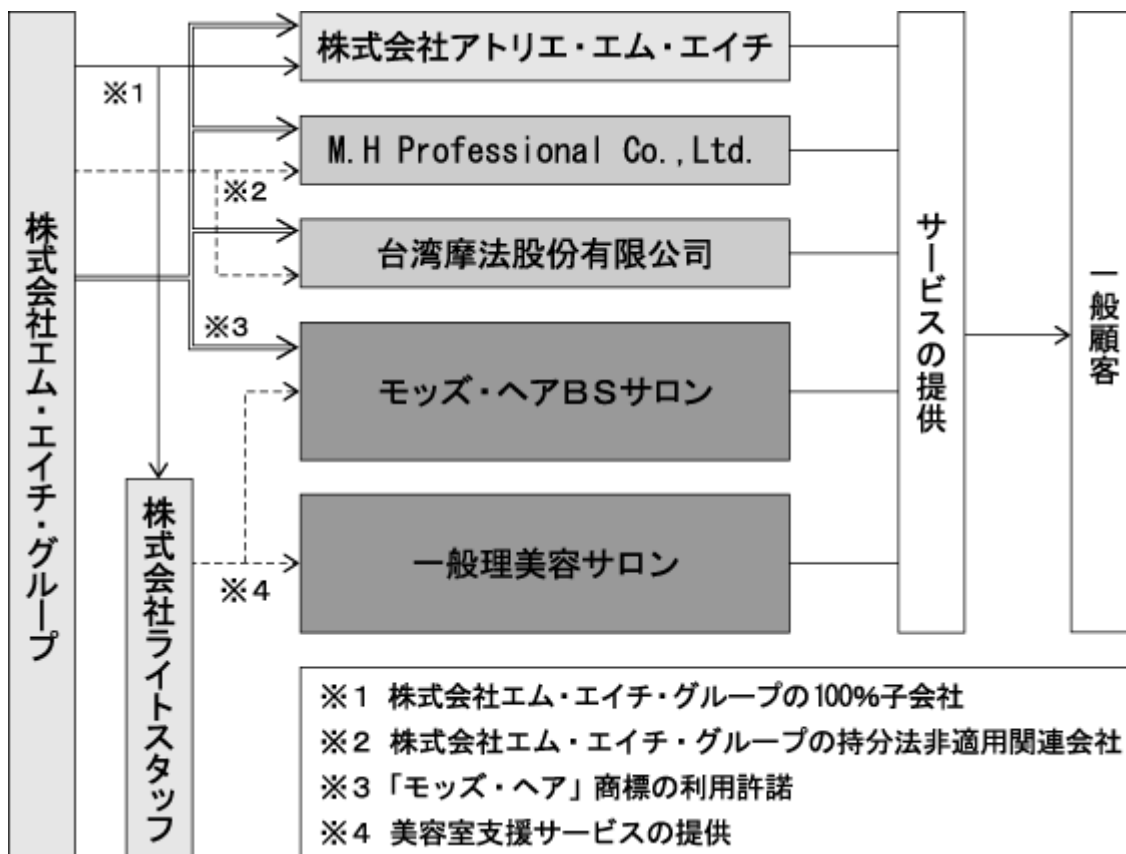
株式会社エム・エイチ・グループ

※1

株式会社アトリエ・エム・エイチ

M.H Professional Co.,Ltd.

※2

台湾摩法股份有限公司

※3

モッズ・ヘアBSサロン

株式会社ライトスタッフ

※4

一般理美容サロン

サービスの提供

一般顧客

※1 株式会社エム・エイチ・グループの100%子会社
※2 株式会社エム・エイチ・グループの持分法非適用関連会社
※3「モッズ・ヘア」商標の利用許諾
※4 美容室支援サービスの提供